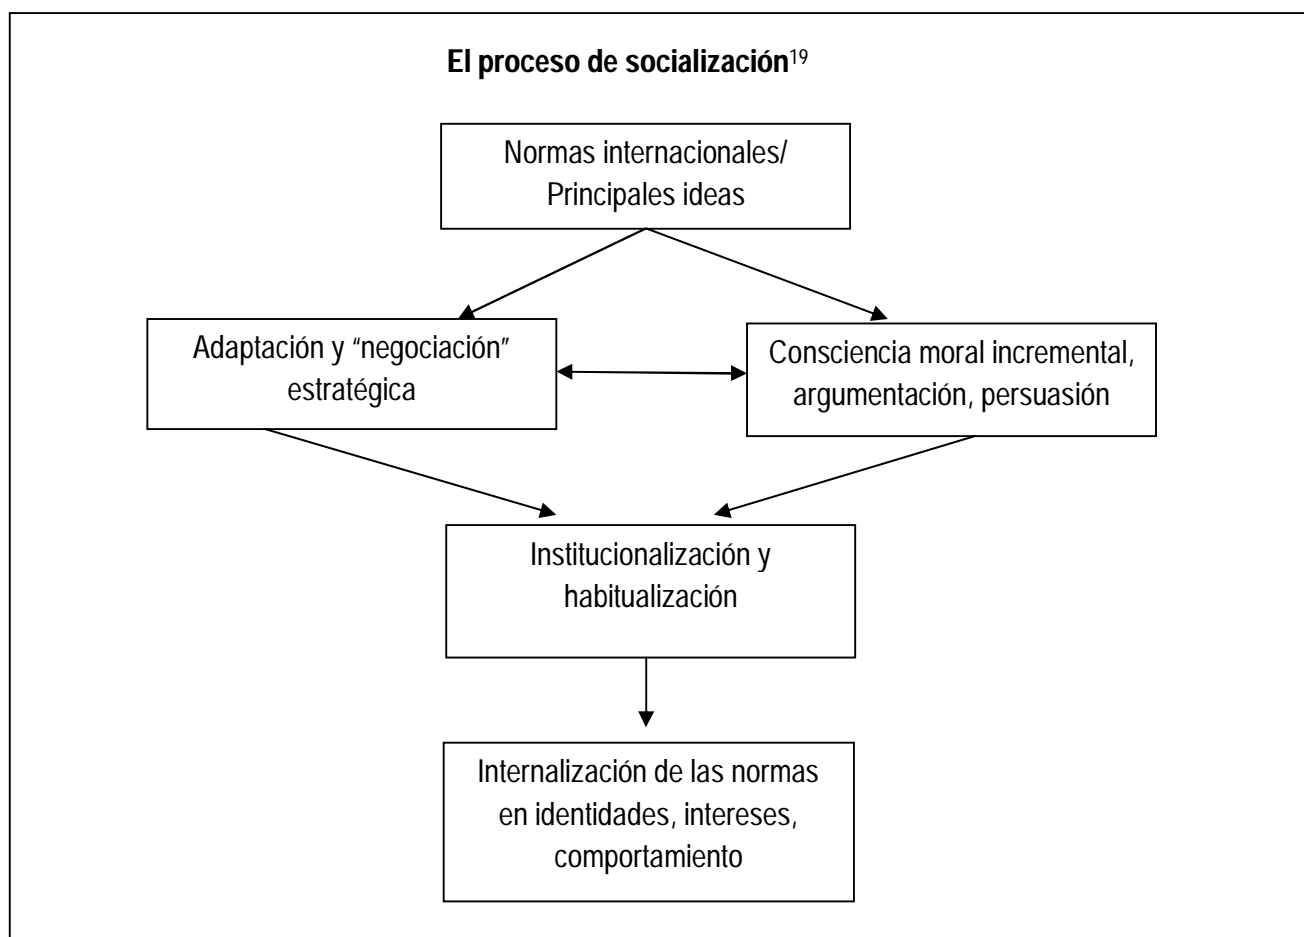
**El proceso de socialización**$^{19}$

Normas internacionales/ Principales ideas

Adaptación y “negociación” estratégica

Consciencia moral incremental, argumentación, persuasión

Institucionalización y habitualización

Internalización de las normas en identidades, intereses, comportamiento